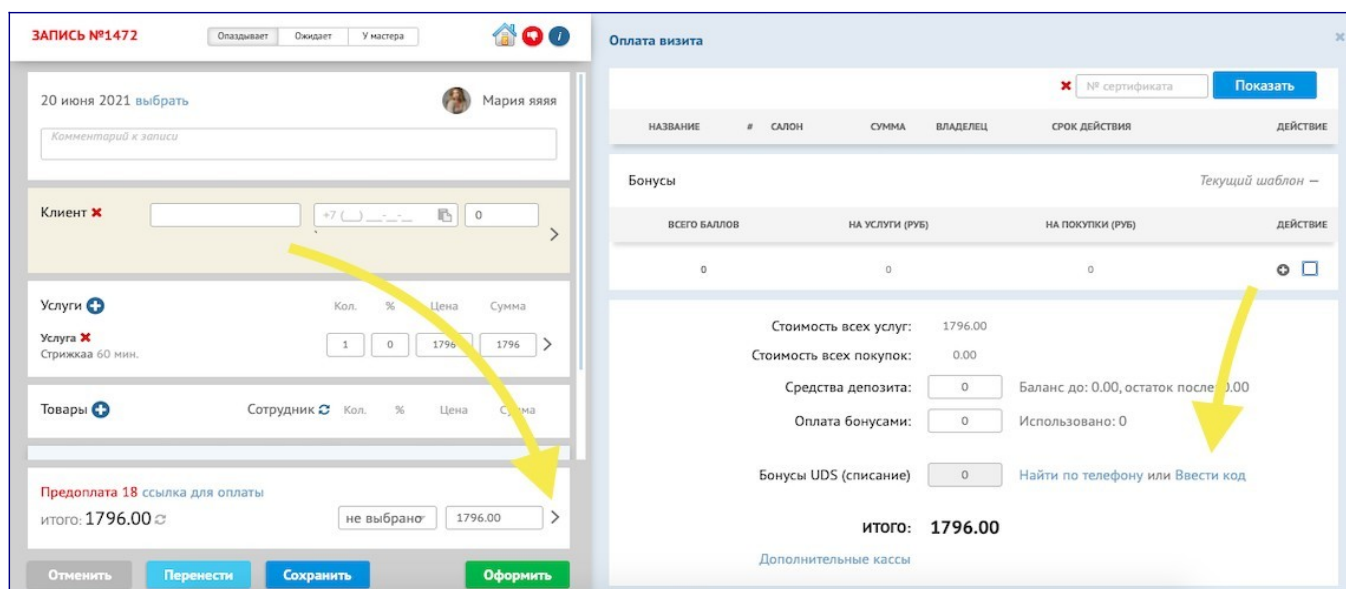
ЗАПИСЬ №1472

Опаздывает | Ожидает | У мастера

20 июня 2021 выбрать

Мария яяяя

Комментарий к записи

Клиент ✖

+7 (__) ___-__-__

0

Услуги

Кол. % Цена Сумма

Услуга ✖
Стрижкаа 60 мин.

1 0 1796 1796

Товары

Сотрудник Кол. % Цена Сумма

Предоплата 18 ссылка для оплаты

итого: 1796.00

не выбрано

1796.00

Отменить

Перенести

Сохранить

Оформить

Оплата визита

№ сертификата

Показать

| НАЗВАНИЕ | # | САЛОН | СУММА | ВЛАДЕЛЕЦ | СРОК ДЕЙСТВИЯ | ДЕЙСТВИЕ |
|---|---|---|---|---|---|---|

Бонусы

Текущий шаблон —

| ВСЕГО БАЛЛОВ | НА УСЛУГИ (РУБ) | НА ПОКУПКИ (РУБ) | ДЕЙСТВИЕ |
|---|---|---|---|
| 0 | 0 | 0 | |

Стоимость всех услуг: 1796.00

Стоимость всех покупок: 0.00

Средства депозита: 0 Баланс до: 0.00, остаток после: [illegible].00

Оплата бонусами: 0 Использовано: 0

Бонусы UDS (списание) 0 Найти по телефону или Ввести код

ИТОГО: 1796.00

Дополнительные кассы